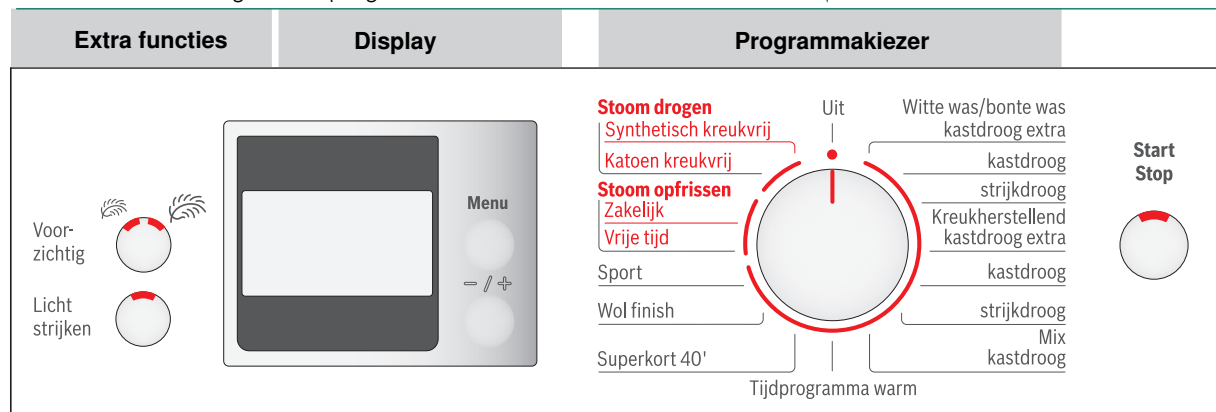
Extra functies

Display

Programmakiezer

Voor-
zichtig

Licht
strijken

Menu

– / +

Stoom drogen
Synthetisch kreukvrij
Katoen kreukvrij
Stoom opfrissen
Zakelijk
Vrije tijd
Sport
Wol finish
Superkort 40'

Uit

Tijdprogramma warm

Witte was/bonte was
kastdroog extra
kastdroog
strijkdroog
Kreukherstellend
kastdroog extra
kastdroog
strijkdroog
Mix
kastdroog

Start
Stop